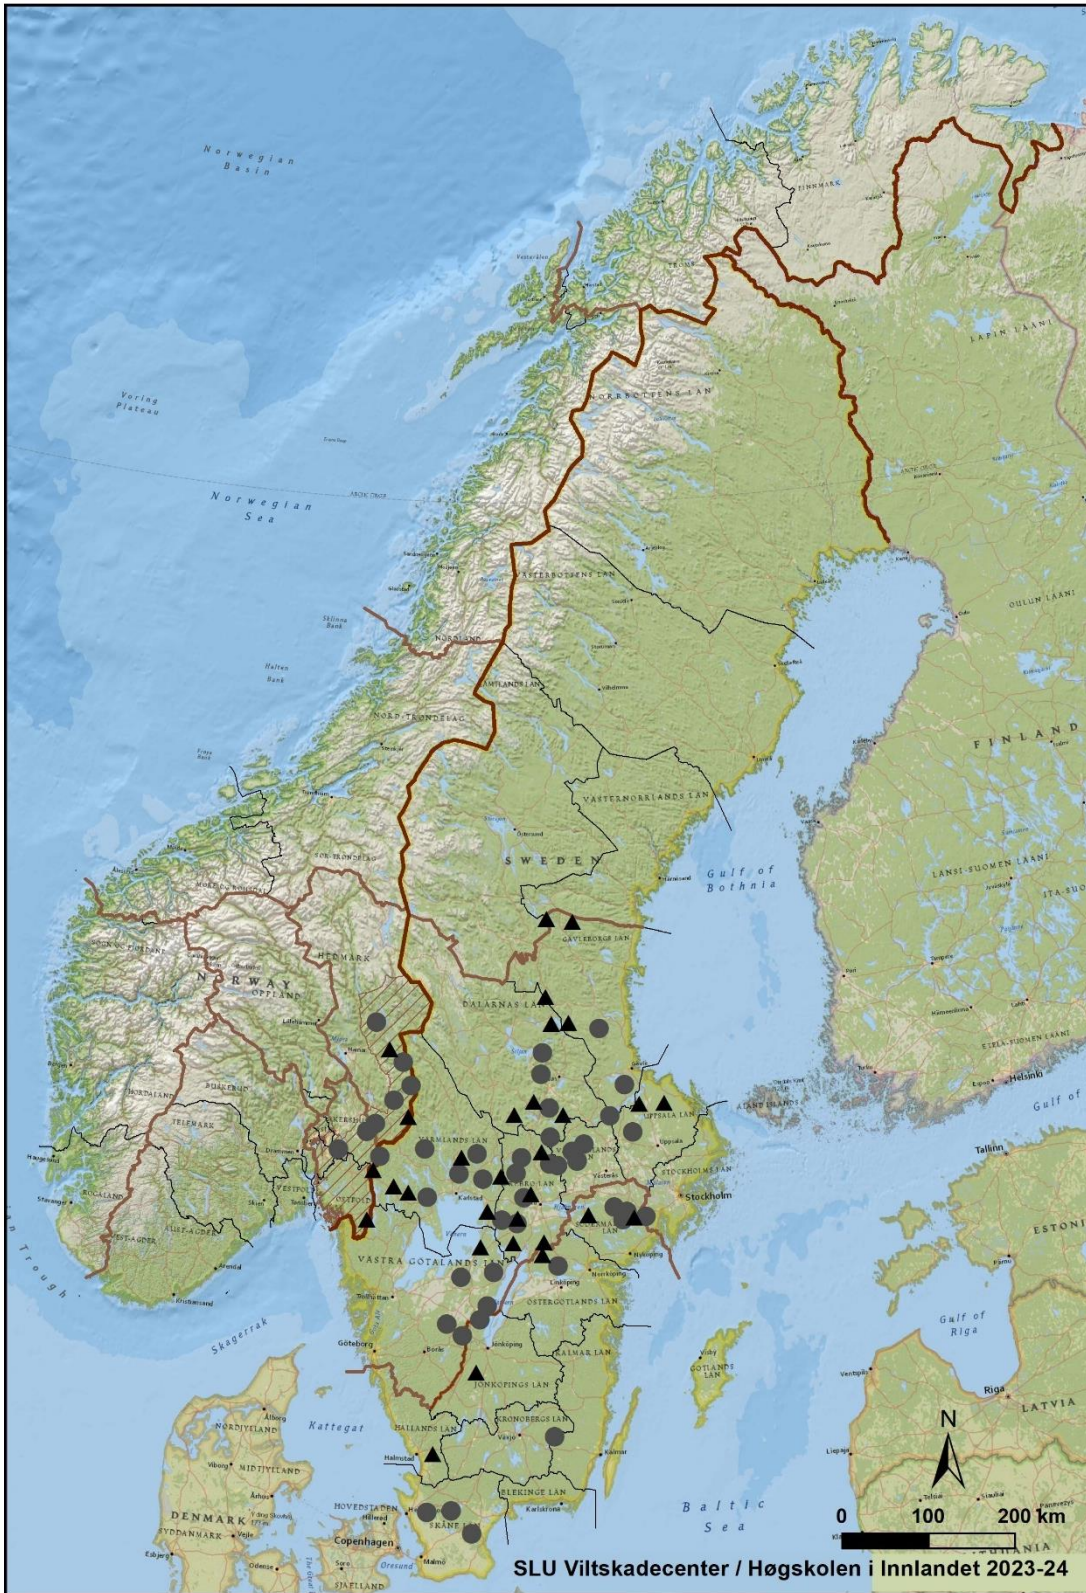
Norwegian Basin

Voring Plateau

Norwegian Sea

FINNMARK

TROMS

NORRBOTTENS LAN

LAPIN LAANI

OULUN LAANI

VASTERBOTTENS LAN

NORDLAND

JAMTLANDS LAN

NORD-TRONDELAG

FINLAND

VASTERNORRLANDS LAN

SOR-TRONDELAG

SWEDEN

Gulf of Bothnia

LANSI-SUOMEN LAANI

GAVLEBORGS LAN

HEDMARK

NORWAY

OPPLAND

DALARNAS LAN

UPPSALA LAN

VARMLANDS LAN

STOCKHOLMS LAN

Stockholm

OSTFOLD

VASTRA GOTALANDS LAN

OSTERGOTLANDS LAN

Gulf of Riga

Göteborg

JONKOPINGS LAN

KALMAR LAN

GOTLANDS LAN

Riga

LATVIA

HALLANDS LAN

KRONOBERGS LAN

Kattegat

Skagerrak

DENMARK

BLEKINGE LAN

Baltic Sea

SKANE LAN

Copenhagen

Helsinki

Tallinn

ESTONIA

N

0 100 200 km

SLU Viltskadecenter / Høgskolen i Innlandet 2023-24